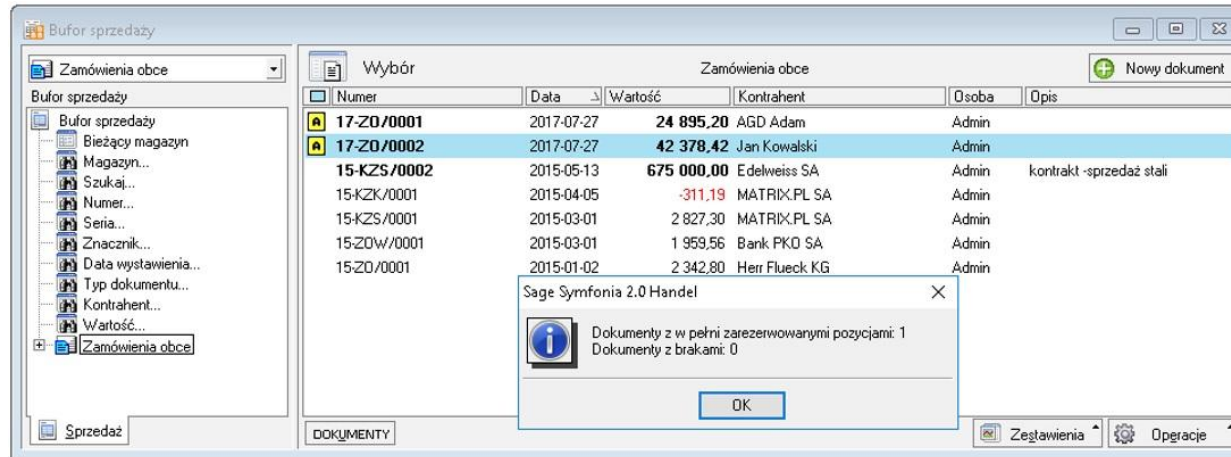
Bufor sprzedaży

Zamówienia obce

Bufor sprzedaży

Bufor sprzedaży
Bieżący magazyn
Magazyn...
Szukaj...
Numer...
Seria...
Znacznik...
Data wystawienia...
Typ dokumentu...
Kontrahent...
Wartość...
Zamówienia obce

Sprzedaż

Wybór

Zamówienia obce

Nowy dokument

| Numer | Data | Wartość | Kontrahent | Osoba | Opis |
|---|---|---|---|---|---|
| 17-ZO/0001 | 2017-07-27 | 24 895,20 | AGD Adam | Admin | |
| 17-ZO/0002 | 2017-07-27 | 42 378,42 | Jan Kowalski | Admin | |
| 15-KZS/0002 | 2015-05-13 | 675 000,00 | Edelweiss SA | Admin | kontrakt -sprzedaż stali |
| 15-KZK/0001 | 2015-04-05 | -311,19 | MATRIX.PL SA | Admin | |
| 15-KZS/0001 | 2015-03-01 | 2 827,30 | MATRIX.PL SA | Admin | |
| 15-ZOW/0001 | 2015-03-01 | 1 959,56 | Bank PKO SA | Admin | |
| 15-ZO/0001 | 2015-01-02 | 2 342,80 | Herr Flueck KG | Admin | |

Sage Symfonia 2.0 Handel

Dokumenty z w pełni zarezerwowanymi pozycjami: 1
Dokumenty z brakami: 0

OK

DOKUMENTY

Zestawienia

Operacje